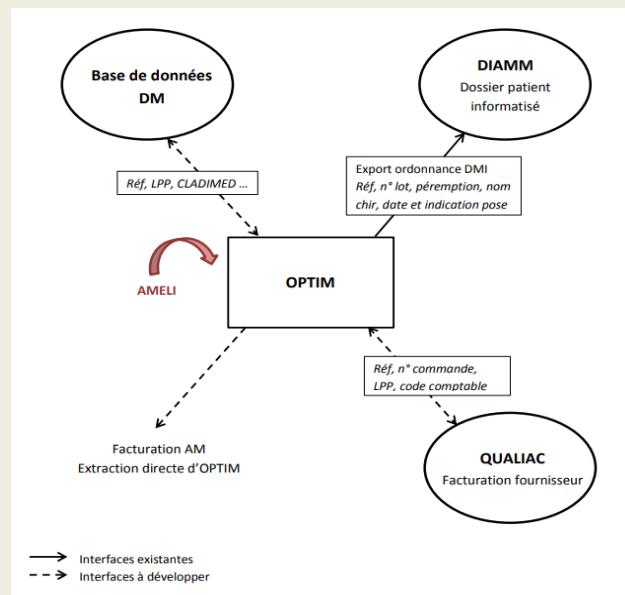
Base de données
DM

DIAMM
Dossier patient informatisé

Réf, LPP, CLADIMED ...

Export ordonnance DMI
Réf, n° lot, péremption, nom chir, date et indication pose

AMELI

OPTIM

Réf, n° commande, LPP, code comptable

Facturation AM
Extraction directe d'OPTIM

QUALIAC
Facturation fournisseur

Interfaces existantes
Interfaces à développer